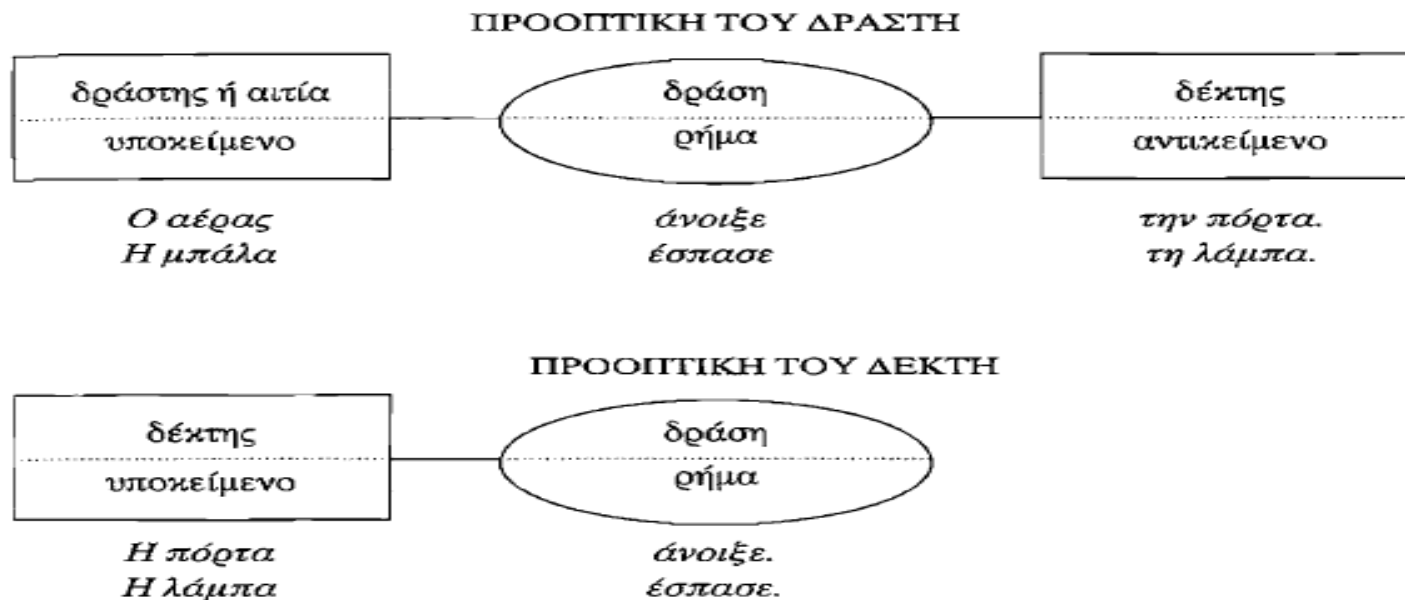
ΠΡΟΟΠΤΙΚΗ ΤΟΥ ΔΡΑΣΤΗ

δράστης ή αιτία
υποκείμενο

δράση
ρήμα

δέκτης
αντικείμενο

Ο αέρας
Η μπάλα

άνοιξε
έσπασε

την πόρτα.
τη λάμπα.

ΠΡΟΟΠΤΙΚΗ ΤΟΥ ΔΕΚΤΗ

δέκτης
υποκείμενο

δράση
ρήμα

Η πόρτα
Η λάμπα

άνοιξε.
έσπασε.